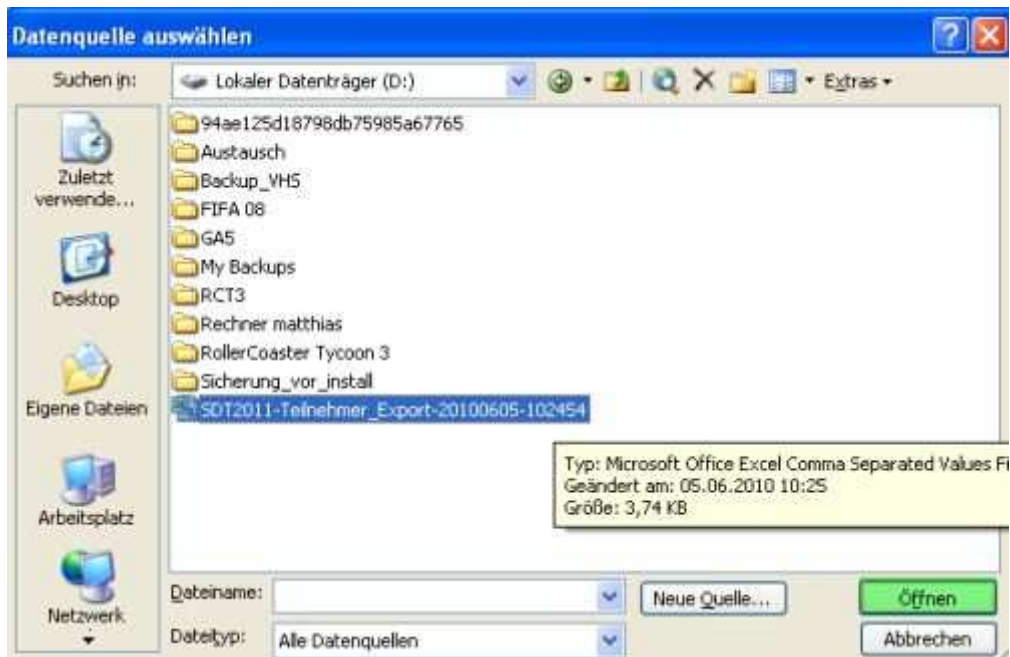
Datenquelle auswählen

Suchen in: Lokaler Datenträger (D:) Extras

Zuletzt verwende...
Desktop
Eigene Dateien
Arbeitsplatz
Netzwerk

94ae125d18798db75985a67765
Austausch
Backup_VHS
FIFA 08
GA5
My Backups
RCT3
Rechner matthias
RollerCoaster Tycoon 3
Sicherung_vor_install
SDT2011-Teilnehmer_Export-20100605-102454

Typ: Microsoft Office Excel Comma Separated Values Fi
Geändert am: 05.06.2010 10:25
Größe: 3,74 KB

Dateiname:
Neue Quelle...
Öffnen
Dateityp: Alle Datenquellen
Abbrechen